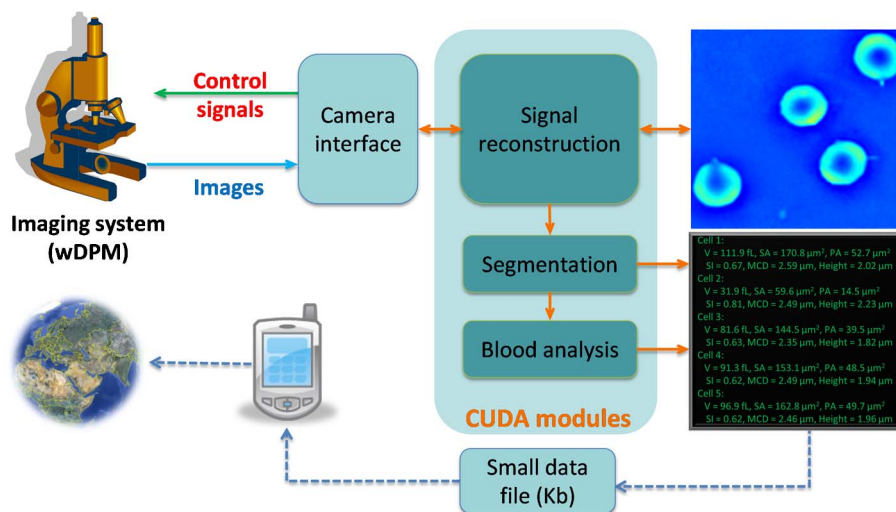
Control signals

Images

Imaging system (wDPM)

Camera interface

Signal reconstruction

Segmentation

Blood analysis

CUDA modules

Cell 1:
V = 111.9 fL, SA = 170.8 μm$^2$, PA = 52.7 μm$^2$
SI = 0.67, MCD = 2.59 μm, Height = 2.02 μm
Cell 2:
V = 31.9 fL, SA = 59.6 μm$^2$, PA = 14.5 μm$^2$
SI = 0.81, MCD = 2.49 μm, Height = 2.23 μm
Cell 3:
V = 81.6 fL, SA = 144.5 μm$^2$, PA = 39.5 μm$^2$
SI = 0.63, MCD = 2.35 μm, Height = 1.82 μm
Cell 4:
V = 91.3 fL, SA = 153.1 μm$^2$, PA = 48.5 μm$^2$
SI = 0.62, MCD = 2.49 μm, Height = 1.94 μm
Cell 5:
V = 96.9 fL, SA = 162.8 μm$^2$, PA = 49.7 μm$^2$
SI = 0.62, MCD = 2.46 μm, Height = 1.96 μm

Small data file (Kb)